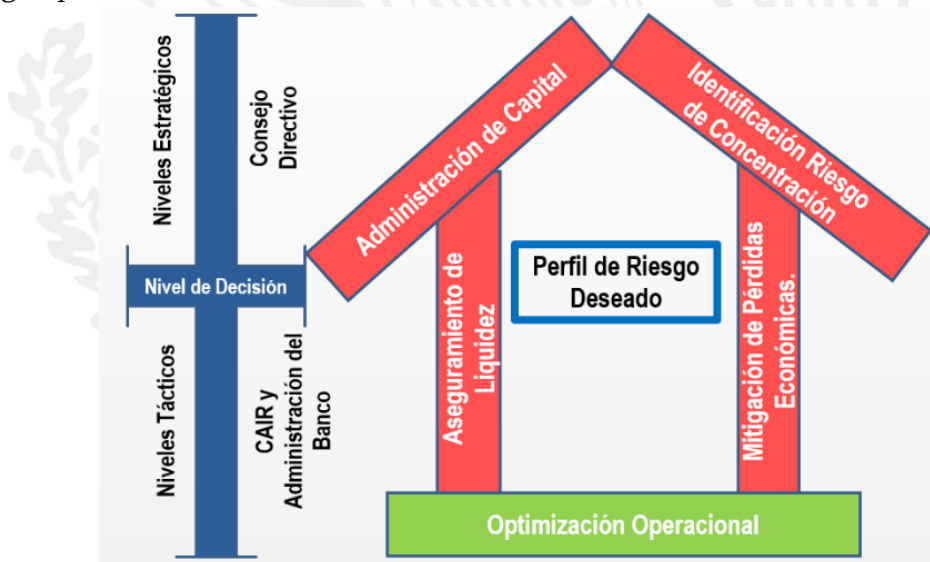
Niveles Estratégicos

Consejo Directivo

Nivel de Decisión

Niveles Tácticos

CAIR y Administración del Banco

Administración de Capital

Identificación Riesgo de Concentración

Aseguramiento de Liquidez

Perfil de Riesgo Deseado

Mitigación de Pérdidas Económicas.

Optimización Operacional